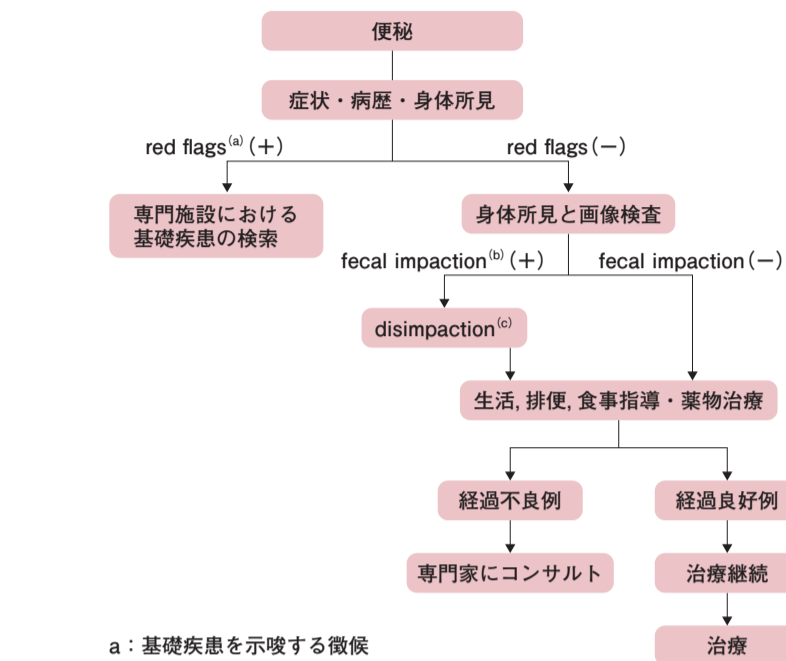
便秘

症状・病歴・身体所見

red flags$^{(a)}$（＋）

red flags（−）

専門施設における基礎疾患の検索

身体所見と画像検査

fecal impaction$^{(b)}$（＋）

fecal impaction（−）

disimpaction$^{(c)}$

生活, 排便, 食事指導・薬物治療

経過不良例

経過良好例

専門家にコンサルト

治療継続

治療

a：基礎疾患を示唆する徴候